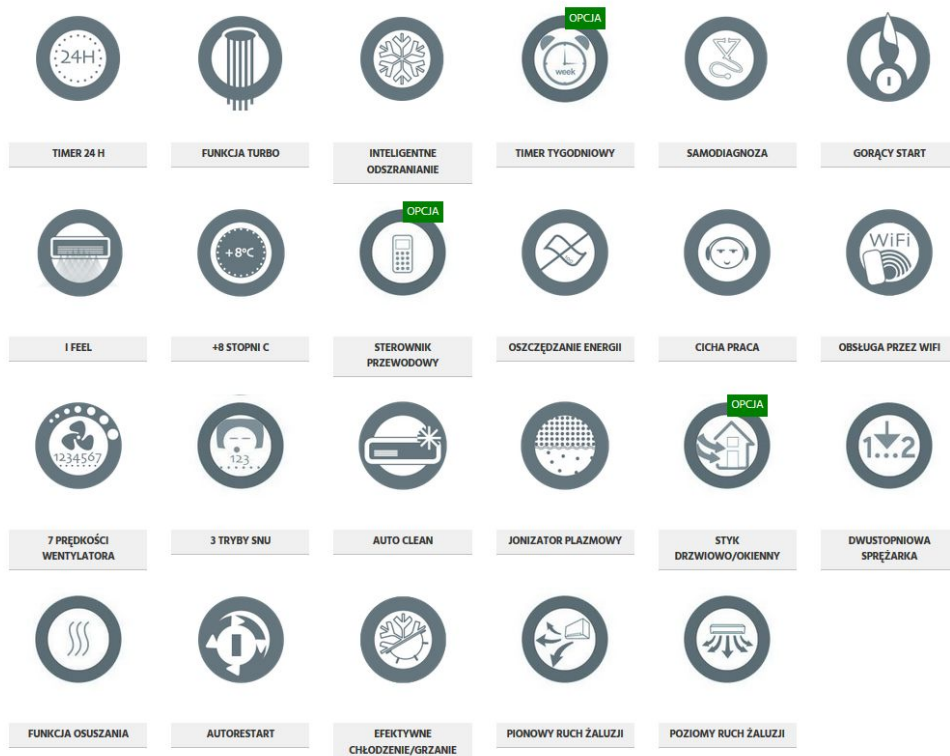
24H

TIMER 24 H

FUNKCJA TURBO

INTELIGENTNE ODSZRANIANIE

OPCJA

week

TIMER TYGODNIOWY

SAMODIAGNOZA

GORĄCY START

I FEEL

+8°C

+8 STOPNI C

OPCJA

STEROWNIK PRZEWODOWY

OSZCZĘDZANIE ENERGII

CICHA PRACA

WiFi

OBSŁUGA PRZEZ WIFI

1234567

7 PRĘDKOŚCI WENTYLATORA

123

3 TRYBY SNU

AUTO CLEAN

JONIZATOR PLAZMOWY

OPCJA

STYK DRZWIOWO/OKIENNY

1...2

DWUSTOPNIOWA SPRĘŻARKA

FUNKCJA OSUSZANIA

AUTORESTART

EFEKTYWNE CHŁODZENIE/GRZANIE

PIONOWY RUCH ŻALUZJI

POZIOMY RUCH ŻALUZJI